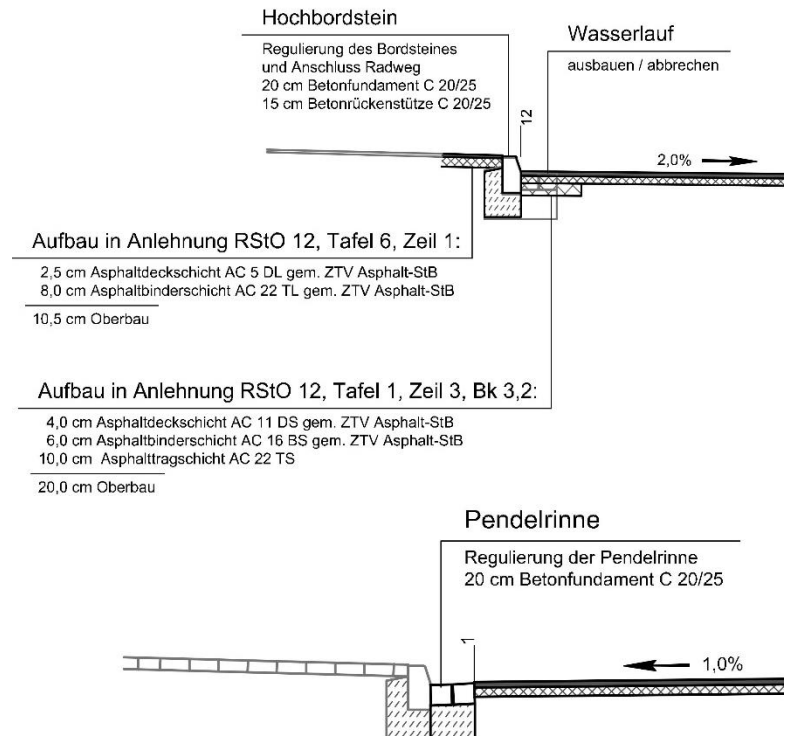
Hochbordstein

Regulierung des Bordsteines
und Anschluss Radweg
20 cm Betonfundament C 20/25
15 cm Betonrückenstütze C 20/25

12

Wasserlauf

ausbauen / abbrechen

2,0%

Aufbau in Anlehnung RStO 12, Tafel 6, Zeil 1:

2,5 cm Asphaltdeckschicht AC 5 DL gem. ZTV Asphalt-StB
8,0 cm Asphaltbinderschicht AC 22 TL gem. ZTV Asphalt-StB

10,5 cm Oberbau

Aufbau in Anlehnung RStO 12, Tafel 1, Zeil 3, Bk 3,2:

4,0 cm Asphaltdeckschicht AC 11 DS gem. ZTV Asphalt-StB
6,0 cm Asphaltbinderschicht AC 16 BS gem. ZTV Asphalt-StB
10,0 cm Asphalttragschicht AC 22 TS

20,0 cm Oberbau

Pendelrinne

Regulierung der Pendelrinne
20 cm Betonfundament C 20/25

1

1,0%